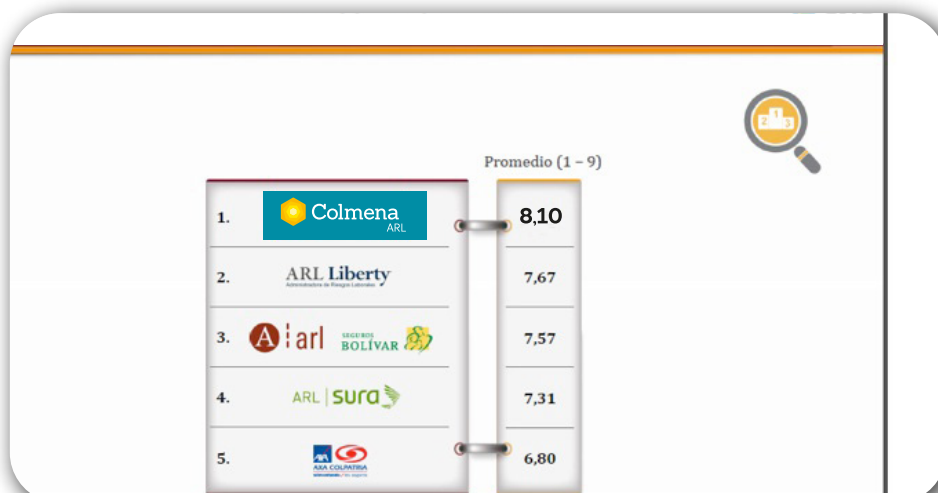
1 2 3

Promedio (1 – 9)

| | | |
|---|---|---|
| 1. | Colmena ARL | 8,10 |
| 2. | ARL Liberty Administradora de Riesgos Laborales | 7,67 |
| 3. | A arl SEGUROS BOLÍVAR | 7,57 |
| 4. | ARL SURA | 7,31 |
| 5. | AXA COLPATRIA | 6,80 |